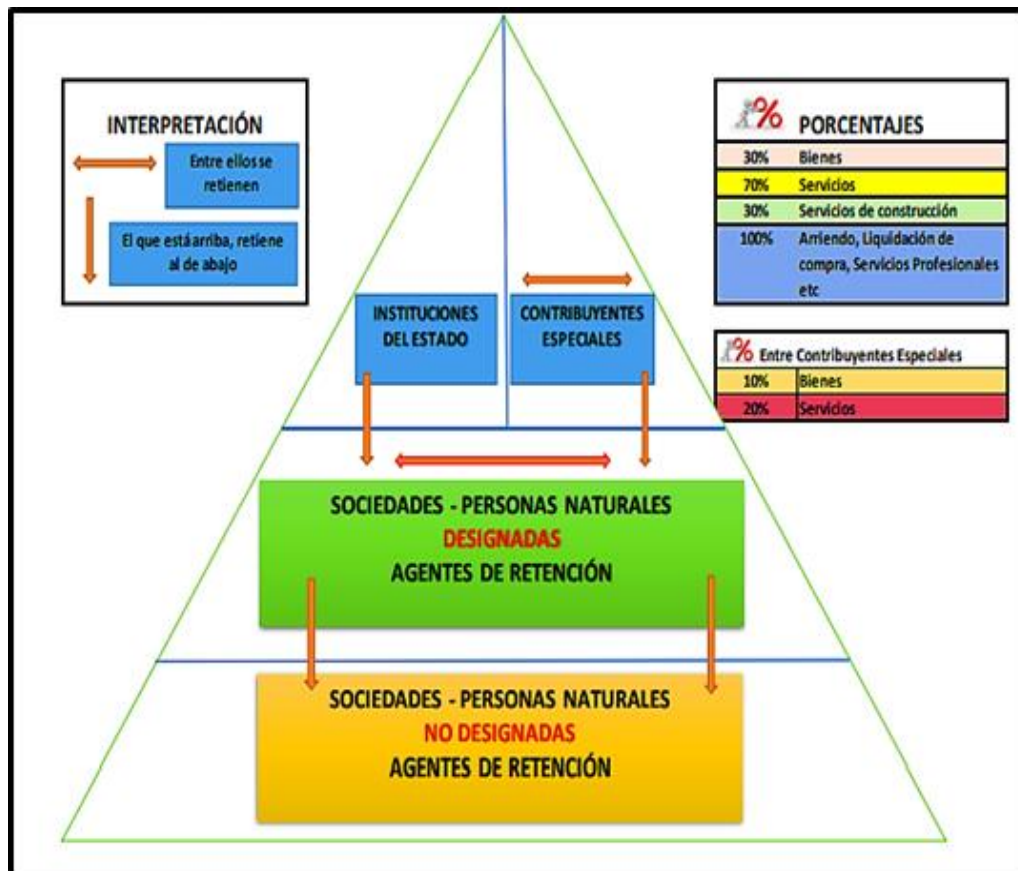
INTERPRETACIÓN

Entre ellos se retienen

El que está arriba, retiene al de abajo

% PORCENTAJES

| 30% | Bienes |
|---|---|
| 70% | Servicios |
| 30% | Servicios de construcción |
| 100% | Arriendo, Liquidación de compra, Servicios Profesionales etc |

% Entre Contribuyentes Especiales

| 10% | Bienes |
|---|---|
| 20% | Servicios |

INSTITUCIONES DEL ESTADO

CONTRIBUYENTES ESPECIALES

SOCIEDADES - PERSONAS NATURALES
DESIGNADAS
AGENTES DE RETENCIÓN

SOCIEDADES - PERSONAS NATURALES
NO DESIGNADAS
AGENTES DE RETENCIÓN